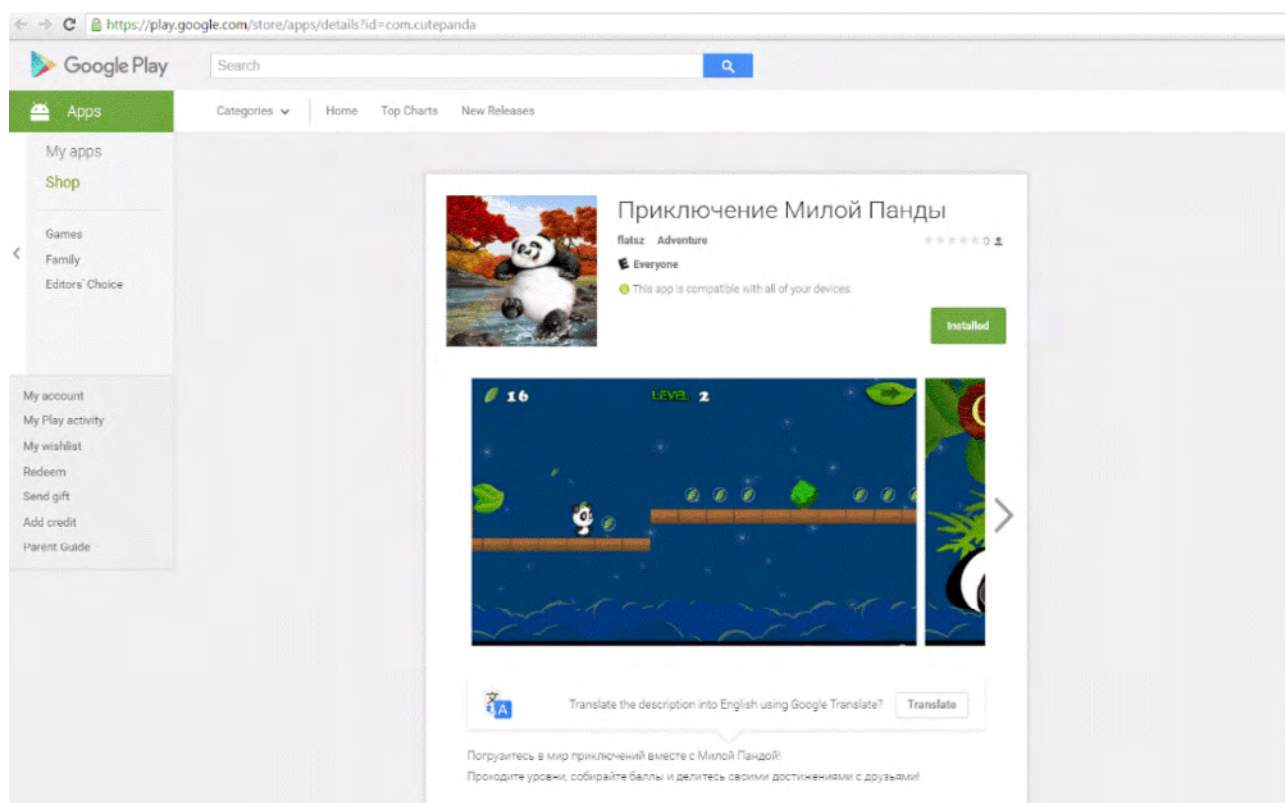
https://play.google.com/store/apps/details?id=com.cutepanda

Google Play

Search

Apps

Categories

Home

Top Charts

New Releases

My apps

Shop

Games

Family

Editors' Choice

My account

My Play activity

My wishlist

Redeem

Send gift

Add credit

Parent Guide

Приключение Милой Панды

flatsz Adventure

0

Everyone

This app is compatible with all of your devices.

Installed

16

LEVEL 2

Translate the description into English using Google Translate?

Translate

Погрузитесь в мир приключений вместе с Милой Пандой!

Проходите уровни, собирайте баллы и делитесь своими достижениями с друзьями!